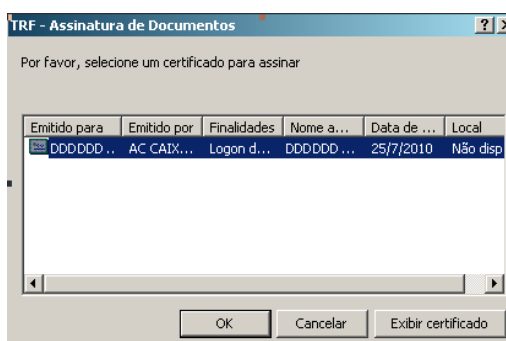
TRF - Assinatura de Documentos

Por favor, selecione um certificado para assinar

| Emitido para | Emitido por | Finalidades | Nome a... | Data de ... | Local |
|---|---|---|---|---|---|
| DDDDDD ... | AC CAIX... | Logon d... | DDDDDD ... | 25/7/2010 | Não disp |

OK

Cancelar

Exibir certificado